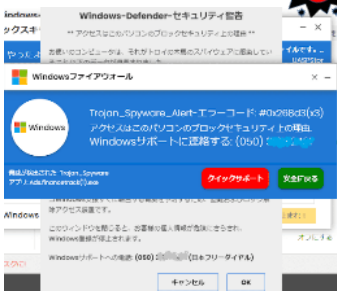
Windows-Defender-セキュリティ警告

** アクセスはこのパソコンのブロックセキュリティ上の理由 **

お使いのコンピュータは、それがトロイの木馬のスパイウェアに感染しているとして
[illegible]

Windowsファイアウォール

Trojan_Spyware_Alert-エラーコード: #0x268d3(x3)

アクセスはこのパソコンのブロックセキュリティ上の理由

Windowsサポートに連絡する: (050) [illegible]

Windows

脅威が検出された Trojan_Spyware
アプリ: Ads.fiancetrack(2).exe

クイックサポート

安全に戻る

このウィンドウを閉じると、お客様の個人情報が危険にさらされ、Windows登録が停止されます。

Windowsサポートへの電話 (050) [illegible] (日本フリーダイヤル)

キャンセル

OK

Windows

ックスキ

やってよ

オンにす